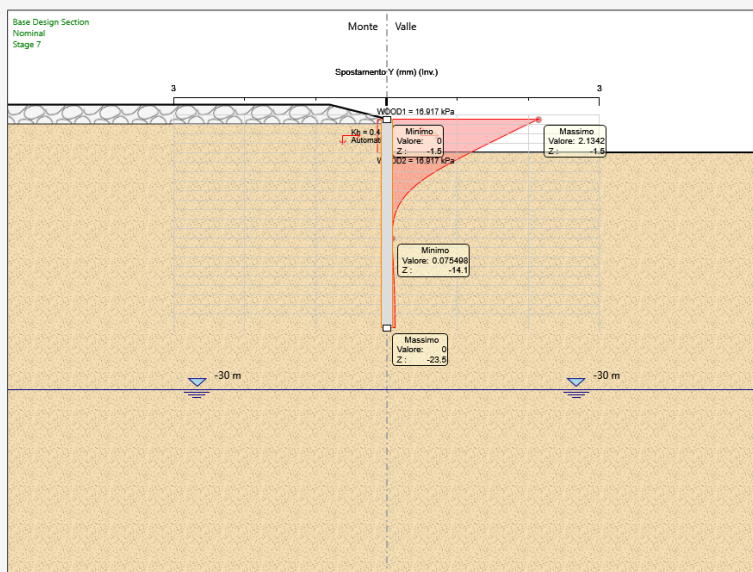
Base Design Section
Nominal
Stage 7

Monte
Valle

Spostamento Y (mm) (Inv.)

3
3

WOOD1 = 16.917 kPa

Kh = 0.4
Automat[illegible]

WOOD2 = 16.917 kPa

Minimo
Valore: 0
Z: -1.5

Massimo
Valore: 2.1342
Z: -1.5

Minimo
Valore: 0.075498
Z: -14.1

Massimo
Valore: 0
Z: -23.5

-30 m
-30 m